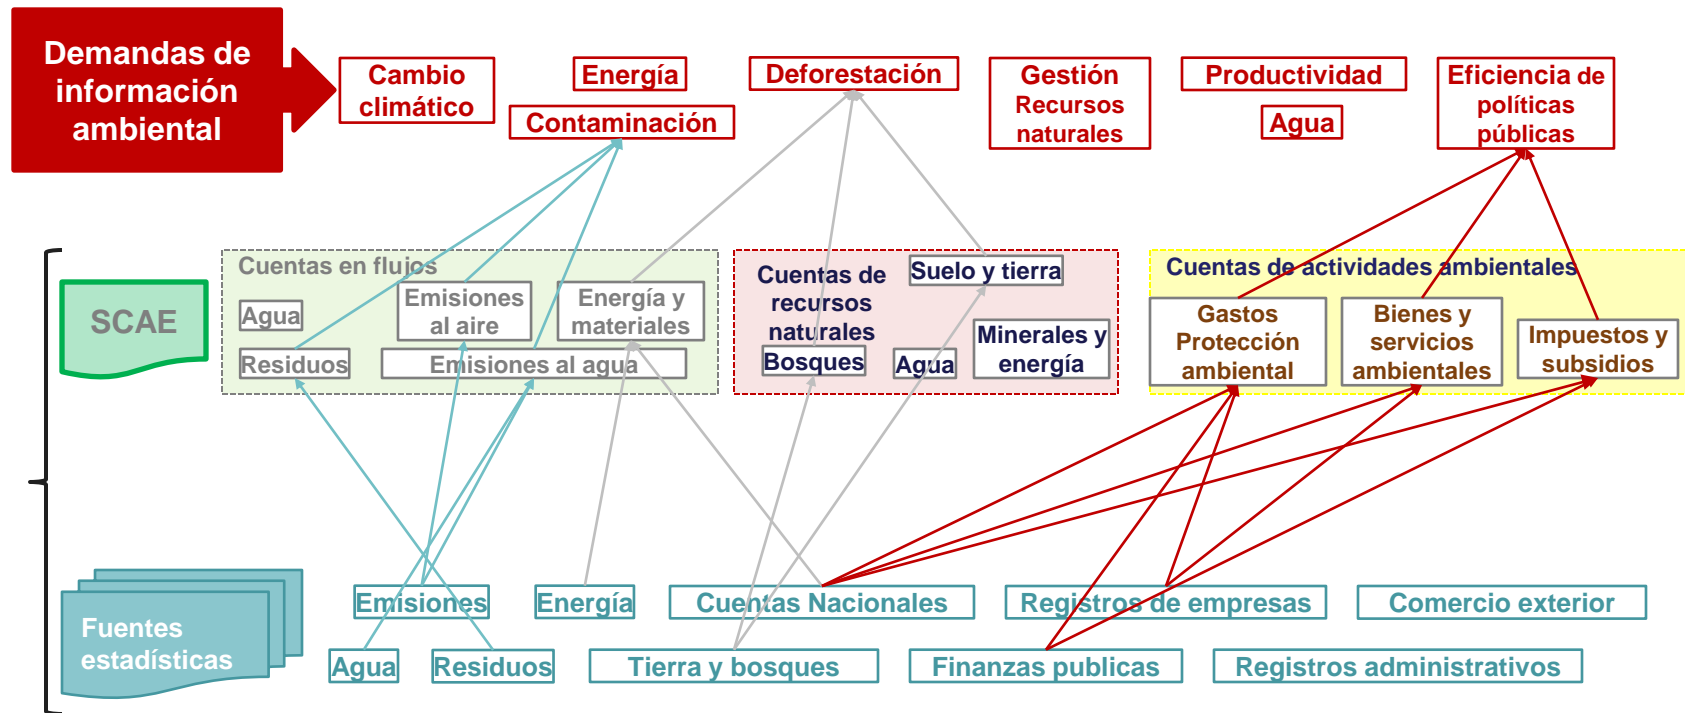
Demandas de información ambiental

Cambio climático

Energía

Contaminación

Deforestación

Gestión Recursos naturales

Productividad

Agua

Eficiencia de políticas públicas

SCAE

Cuentas en flujos

Agua

Emisiones al aire

Energía y materiales

Residuos

Emisiones al agua

Cuentas de recursos naturales

Suelo y tierra

Minerales y energía

Bosques

Agua

Cuentas de actividades ambientales

Gastos Protección ambiental

Bienes y servicios ambientales

Impuestos y subsidios

Fuentes estadísticas

Emisiones

Energía

Cuentas Nacionales

Registros de empresas

Comercio exterior

Agua

Residuos

Tierra y bosques

Finanzas publicas

Registros administrativos